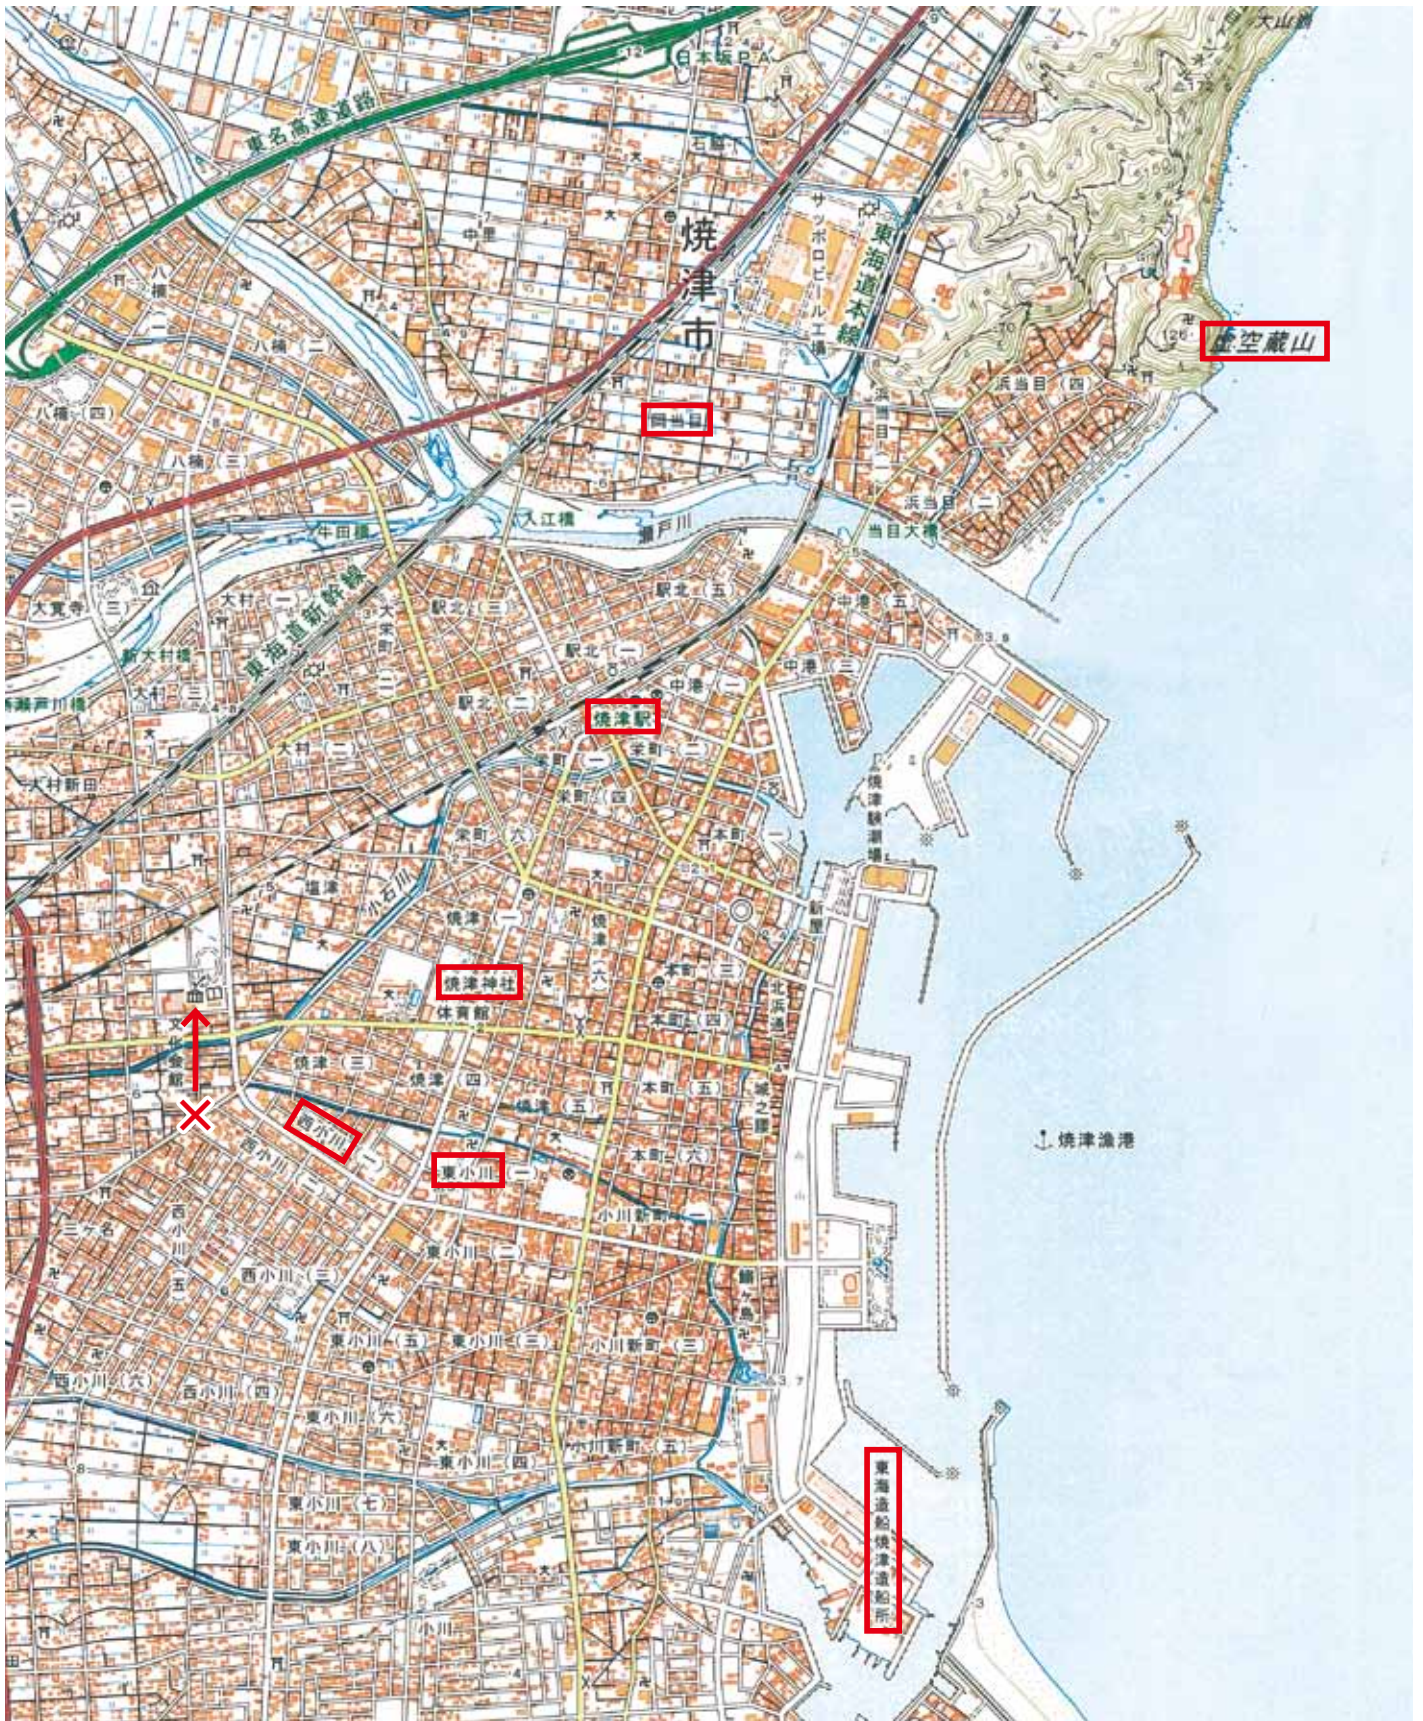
東名高速道路
日本坂P.A
焼津市
サッポロビール工場
東海道本線
大山
虚空蔵山
浜当目(四)
浜当目(一)
浜当目(二)
当目大橋
西当目
八楠(一)
八楠(二)
八楠(四)
八楠(三)
入江橋
瀬戸川
牛田橋
大覚寺(三)
大村(一)
東海道新幹線
駅北(三)
駅北(五)
中港(五)
駅北(一)
中港(三)
新大村橋
大村
新瀬戸川橋
駅北(二)
中港(一)
焼津駅
大村(二)
栄町(一)
栄町(二)
大村新田
栄町(四)
本町(一)
焼津鰈瀬場
栄町(六)
塩津
小石川
新屋
焼津(一)
焼津(六)
本町(三)
焼津神社
体育館
北浜通
文化会館
焼津(三)
焼津(四)
本町(四)
焼津(五)
本町(五)
城之腰
西小川
東小川
本町(六)
焼津漁港
西小川(二)
東小川(一)
小川新町(一)
三ケ名
西小川(五)
東小川(二)
西小川(三)
鰯ケ島
東小川(五)
東小川(三)
小川新町(三)
西小川(六)
西小川(四)
東小川(六)
東小川(四)
小川新町(五)
東小川(七)
東小川(八)
東海造船焼津造船所
小川